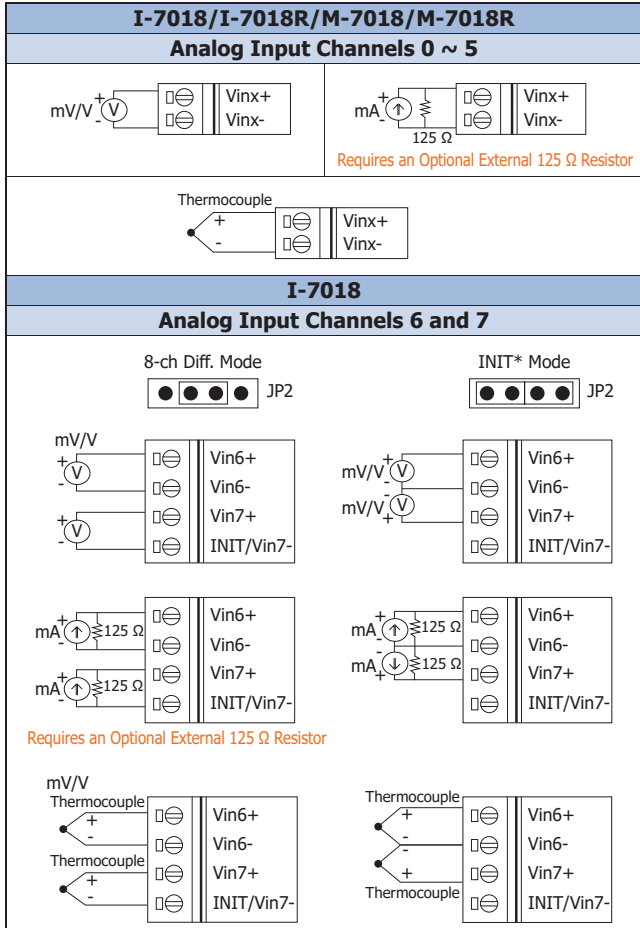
I-7018/I-7018R/M-7018/M-7018R

Analog Input Channels 0 ~ 5

mV/V + V - Vinx+ Vinx-

mA + ↑ - 125 Ω Vinx+ Vinx-

Requires an Optional External 125 Ω Resistor

Thermocouple + - Vinx+ Vinx-

I-7018

Analog Input Channels 6 and 7

8-ch Diff. Mode JP2

INIT* Mode JP2

mV/V + V - + V - Vin6+ Vin6- Vin7+ INIT/Vin7-

mV/V + V - mV/V - V + Vin6+ Vin6- Vin7+ INIT/Vin7-

mA + ↑ - 125 Ω mA + ↑ - 125 Ω Vin6+ Vin6- Vin7+ INIT/Vin7-

mA + ↑ - 125 Ω mA - ↓ + 125 Ω Vin6+ Vin6- Vin7+ INIT/Vin7-

Requires an Optional External 125 Ω Resistor

mV/V Thermocouple + - Thermocouple + - Vin6+ Vin6- Vin7+ INIT/Vin7-

Thermocouple + - - + Thermocouple Vin6+ Vin6- Vin7+ INIT/Vin7-